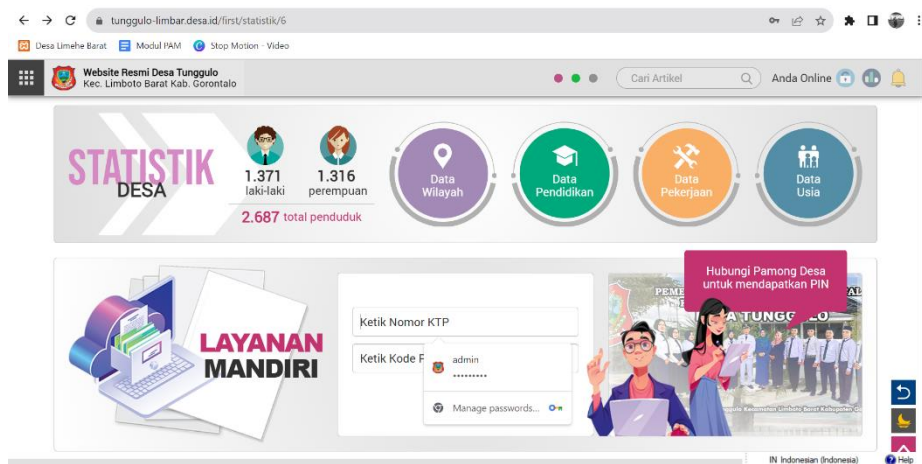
tunggulo-limbar.desa.id/first/statistik/6

Desa Limehe Barat
Modul PAM
Stop Motion - Video

Website Resmi Desa Tunggulo
Kec. Limboto Barat Kab. Gorontalo

Cari Artikel
Anda Online

STATISTIK
DESA

1.371
laki-laki

1.316
perempuan

2.687 total penduduk

Data Wilayah
Data Pendidikan
Data Pekerjaan
Data Usia

LAYANAN
MANDIRI

Ketik Nomor KTP
Ketik Kode P

admin
•••••••••

Manage passwords...

Hubungi Pamong Desa untuk mendapatkan PIN

PEME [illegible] AL
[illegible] A TUNGG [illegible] LO

IN Indonesian (Indonesia)
Help